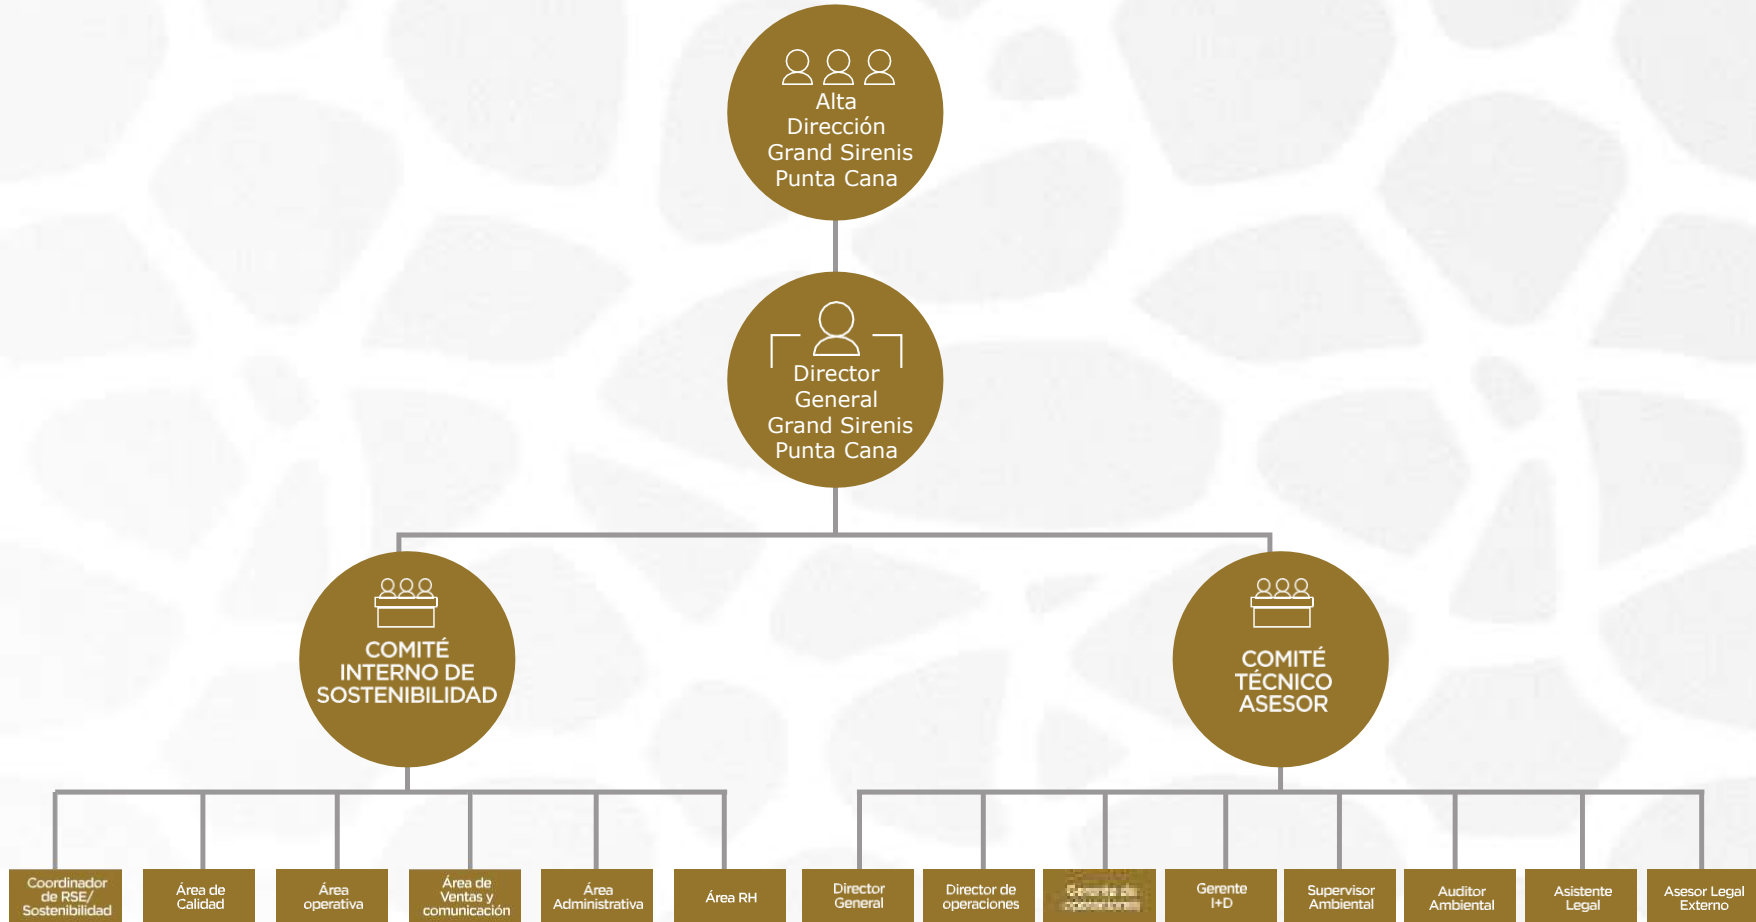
Alta Dirección Grand Sirenis Punta Cana

Director General Grand Sirenis Punta Cana

COMITÉ INTERNO DE SOSTENIBILIDAD

COMITÉ TÉCNICO ASESOR

Coordinador de RSE/ Sostenibilidad

Área de Calidad

Área operativa

Área de Ventas y comunicación

Área Administrativa

Área RH

Director General

Director de operaciones

Gerente de operaciones

Gerente I+D

Supervisor Ambiental

Auditor Ambiental

Asistente Legal

Asesor Legal Externo